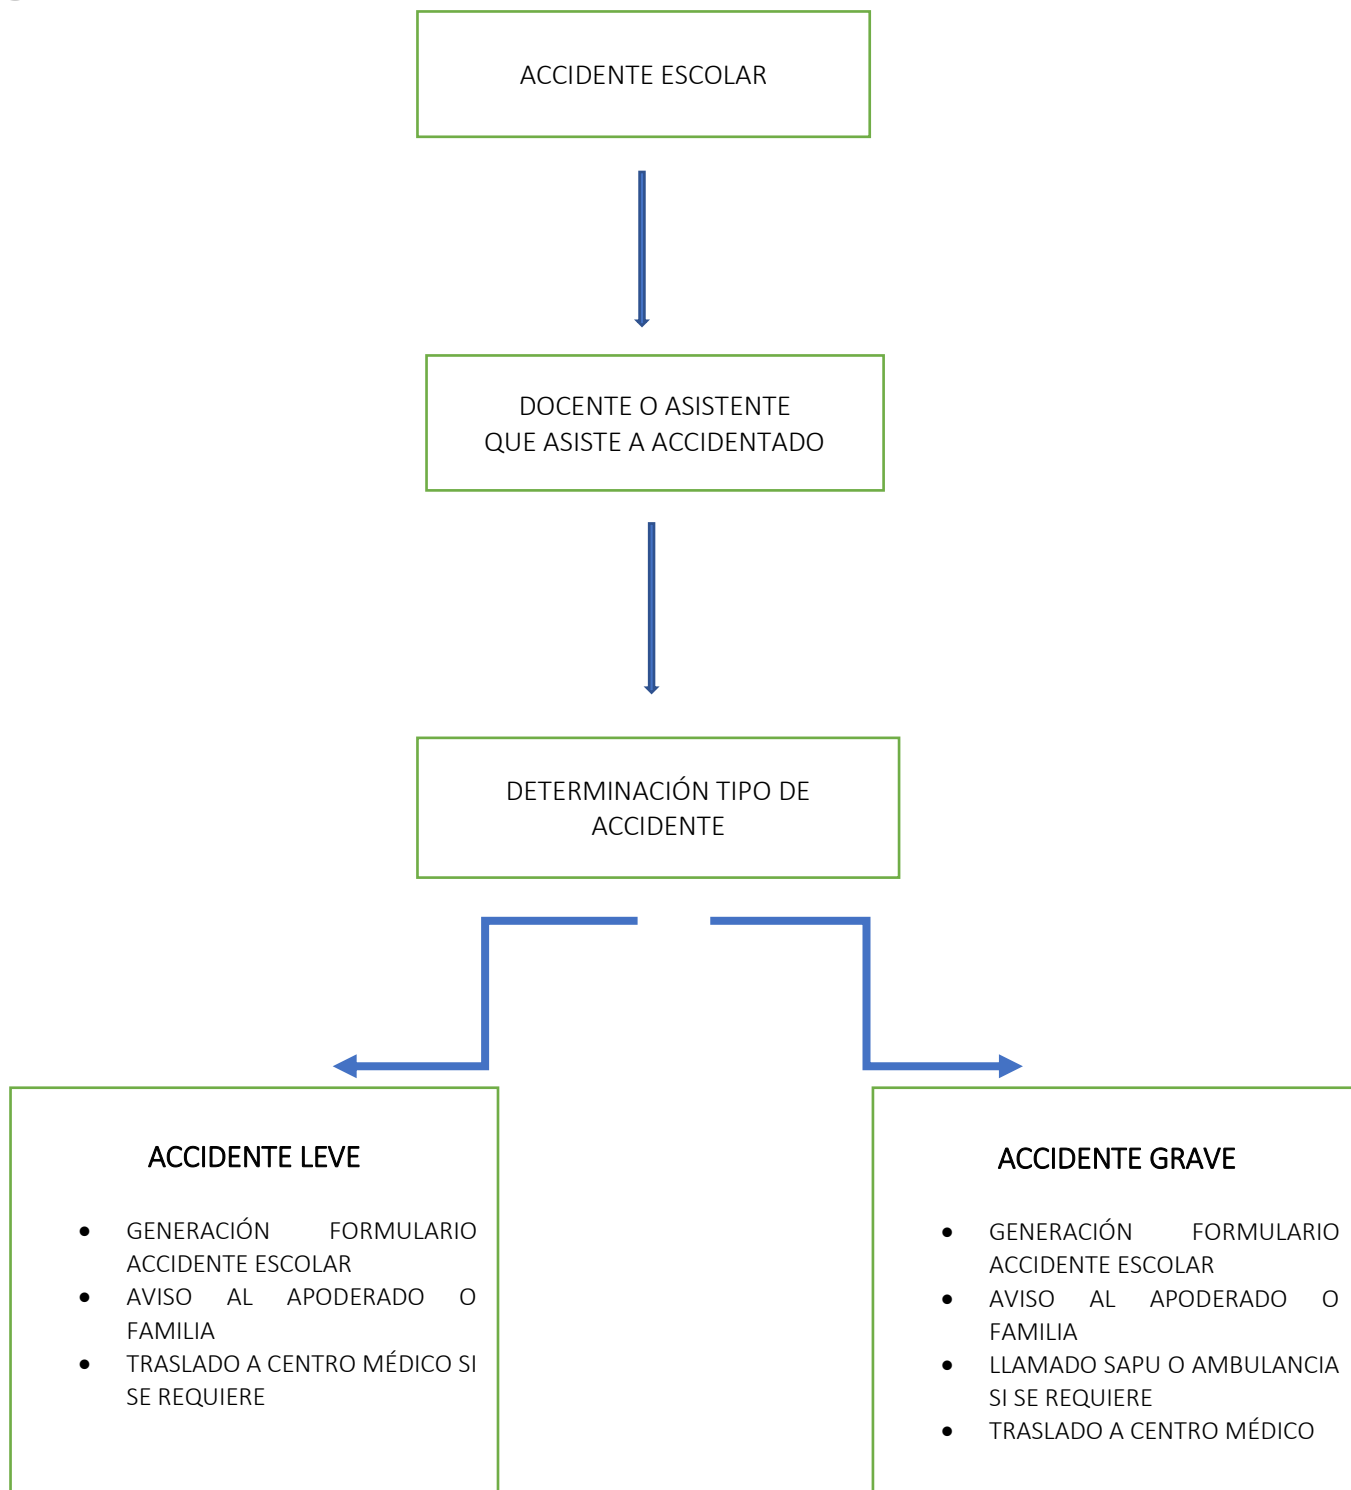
ACCIDENTE ESCOLAR

DOCENTE O ASISTENTE QUE ASISTE A ACCIDENTADO

DETERMINACIÓN TIPO DE ACCIDENTE

ACCIDENTE LEVE

- GENERACIÓN FORMULARIO ACCIDENTE ESCOLAR
- AVISO AL APODERADO O FAMILIA
- TRASLADO A CENTRO MÉDICO SI SE REQUIERE

ACCIDENTE GRAVE

- GENERACIÓN FORMULARIO ACCIDENTE ESCOLAR
- AVISO AL APODERADO O FAMILIA
- LLAMADO SAPU O AMBULANCIA SI SE REQUIERE
- TRASLADO A CENTRO MÉDICO